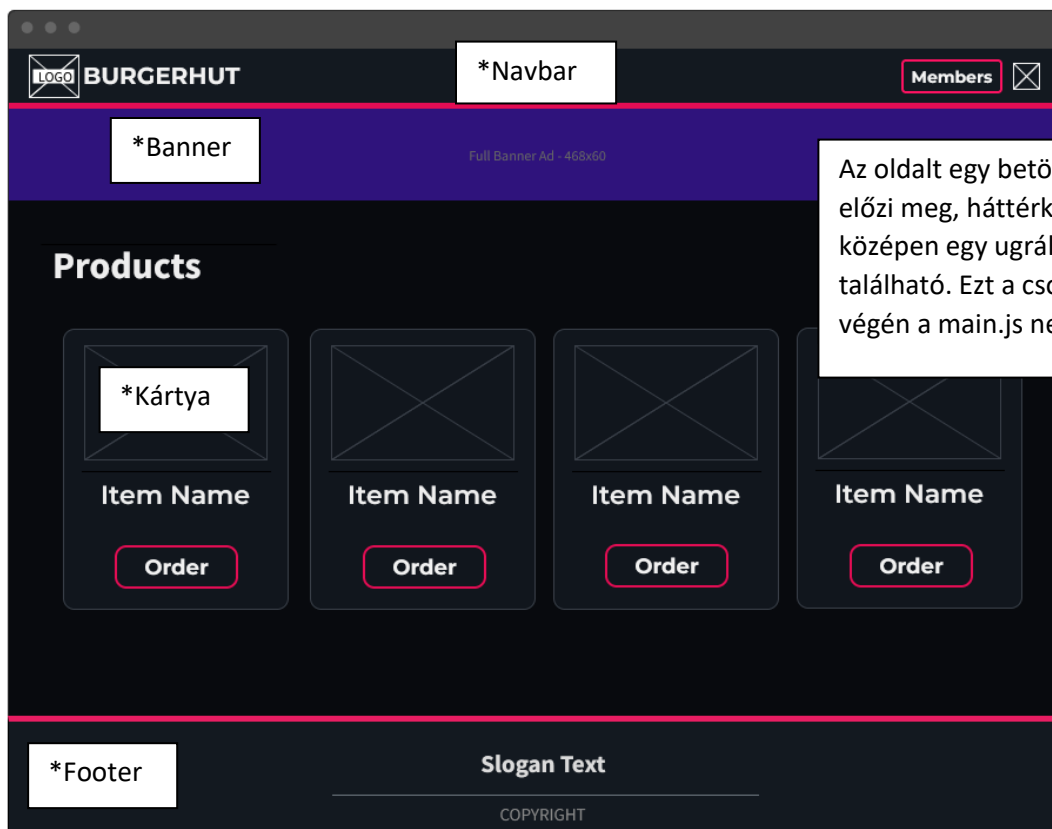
LOGO BURGERHUT

*Navbar

Members

*Banner

Full Banner Ad - 468x60

Az oldalt egy betö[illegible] előzi meg, háttérk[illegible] középen egy ugrál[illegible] található. Ezt a cso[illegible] végén a main.js ne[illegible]

Products

*Kártya

Item Name

Order

Item Name

Order

Item Name

Order

Item Name

Order

*Footer

Slogan Text

COPYRIGHT